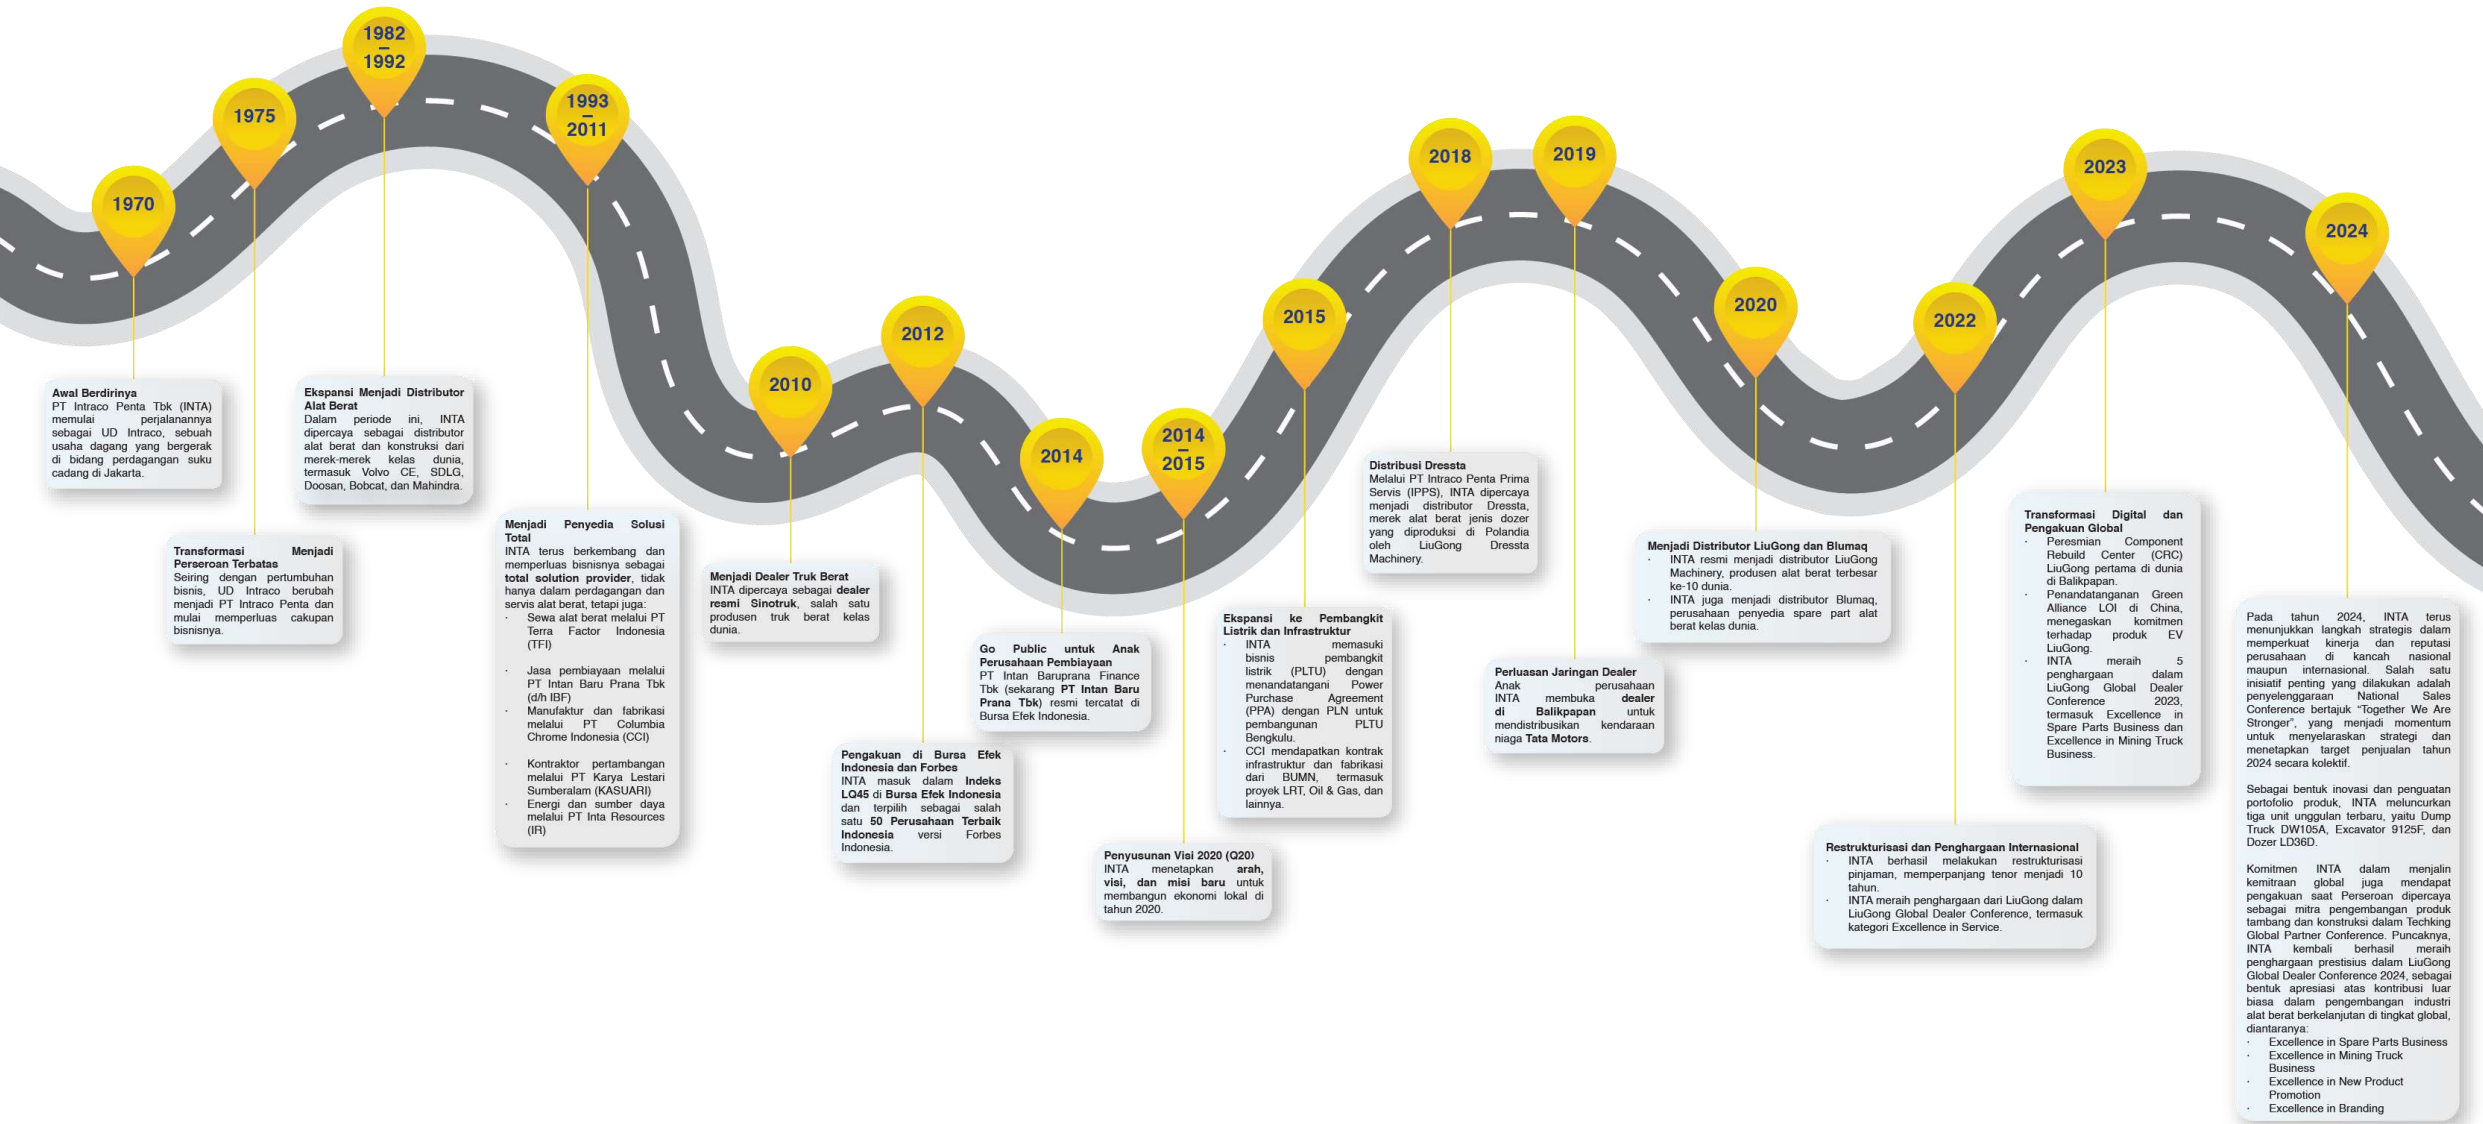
1970

1975

1982
–
1992

1993
–
2011

2010

2012

2014

2014
–
2015

2015

2018

2019

2020

2022

2023

2024

**Awal Berdirinya**
PT Intraco Penta Tbk (INTA) memulai perjalanannya sebagai UD Intraco, sebuah usaha dagang yang bergerak di bidang perdagangan suku cadang di Jakarta.

**Transformasi Menjadi Perseroan Terbatas**
Seiring dengan pertumbuhan bisnis, UD Intraco berubah menjadi PT Intraco Penta dan mulai memperluas cakupan bisnisnya.

**Ekspansi Menjadi Distributor Alat Berat**
Dalam periode ini, INTA dipercaya sebagai distributor alat berat dan konstruksi dari merek-merek kelas dunia, termasuk Volvo CE, SDLG, Doosan, Bobcat, dan Mahindra.

**Menjadi Penyedia Solusi Total**
INTA terus berkembang dan memperluas bisnisnya sebagai **total solution provider**, tidak hanya dalam perdagangan dan servis alat berat, tetapi juga:
· Sewa alat berat melalui PT Terra Factor Indonesia (TFI)
· Jasa pembiayaan melalui PT Intan Baru Prana Tbk (d/h IBF)
· Manufaktur dan fabrikasi melalui PT Columbia Chrome Indonesia (CCI)
· Kontraktor pertambangan melalui PT Karya Lestari Sumberalam (KASUARI)
· Energi dan sumber daya melalui PT Inta Resources (IR)

**Menjadi Dealer Truk Berat**
INTA dipercaya sebagai **dealer resmi Sinotruk**, salah satu produsen truk berat kelas dunia.

**Pengakuan di Bursa Efek Indonesia dan Forbes**
INTA masuk dalam **Indeks LQ45** di **Bursa Efek Indonesia** dan terpilih sebagai salah satu **50 Perusahaan Terbaik Indonesia** versi Forbes Indonesia.

**Go Public untuk Anak Perusahaan Pembiayaan**
PT Intan Baruprana Finance Tbk (sekarang **PT Intan Baru Prana Tbk**) resmi tercatat di Bursa Efek Indonesia.

**Penyusunan Visi 2020 (Q20)**
INTA menetapkan **arah, visi, dan misi baru** untuk membangun ekonomi lokal di tahun 2020.

**Ekspansi ke Pembangkit Listrik dan Infrastruktur**
· INTA memasuki bisnis pembangkit listrik (PLTU) dengan menandatangani Power Purchase Agreement (PPA) dengan PLN untuk pembangunan PLTU Bengkulu.
· CCI mendapatkan kontrak infrastruktur dan fabrikasi dari BUMN, termasuk proyek LRT, Oil & Gas, dan lainnya.

**Distribusi Dressta**
Melalui PT Intraco Penta Prima Servis (IPPS), INTA dipercaya menjadi distributor Dressta, merek alat berat jenis dozer yang diproduksi di Polandia oleh LiuGong Dressta Machinery.

**Perluasan Jaringan Dealer**
Anak perusahaan INTA membuka **dealer di Balikpapan** untuk mendistribusikan kendaraan niaga **Tata Motors**.

**Menjadi Distributor LiuGong dan Blumaq**
· INTA resmi menjadi distributor LiuGong Machinery, produsen alat berat terbesar ke-10 dunia.
· INTA juga menjadi distributor Blumaq, perusahaan penyedia spare part alat berat kelas dunia.

**Restrukturisasi dan Penghargaan Internasional**
· INTA berhasil melakukan restrukturisasi pinjaman, memperpanjang tenor menjadi 10 tahun.
· INTA meraih penghargaan dari LiuGong dalam LiuGong Global Dealer Conference, termasuk kategori Excellence in Service.

**Transformasi Digital dan Pengakuan Global**
· Peresmian Component Rebuild Center (CRC) LiuGong pertama di dunia di Balikpapan.
· Penandatanganan Green Alliance LOI di China, menegaskan komitmen terhadap produk EV LiuGong.
· INTA meraih 5 penghargaan dalam LiuGong Global Dealer Conference 2023, termasuk Excellence in Spare Parts Business dan Excellence in Mining Truck Business.

Pada tahun 2024, INTA terus menunjukkan langkah strategis dalam memperkuat kinerja dan reputasi perusahaan di kancah nasional maupun internasional. Salah satu inisiatif penting yang dilakukan adalah penyelenggaraan National Sales Conference bertajuk "Together We Are Stronger", yang menjadi momentum untuk menyelaraskan strategi dan menetapkan target penjualan tahun 2024 secara kolektif.

Sebagai bentuk inovasi dan penguatan portofolio produk, INTA meluncurkan tiga unit unggulan terbaru, yaitu Dump Truck DW105A, Excavator 9125F, dan Dozer LD36D.

Komitmen INTA dalam menjalin kemitraan global juga mendapat pengakuan saat Perseroan dipercaya sebagai mitra pengembangan produk tambang dan konstruksi dalam Techking Global Partner Conference. Puncaknya, INTA kembali berhasil meraih penghargaan prestisius dalam LiuGong Global Dealer Conference 2024, sebagai bentuk apresiasi atas kontribusi luar biasa dalam pengembangan industri alat berat berkelanjutan di tingkat global, diantaranya:
· Excellence in Spare Parts Business
· Excellence in Mining Truck Business
· Excellence in New Product Promotion
· Excellence in Branding